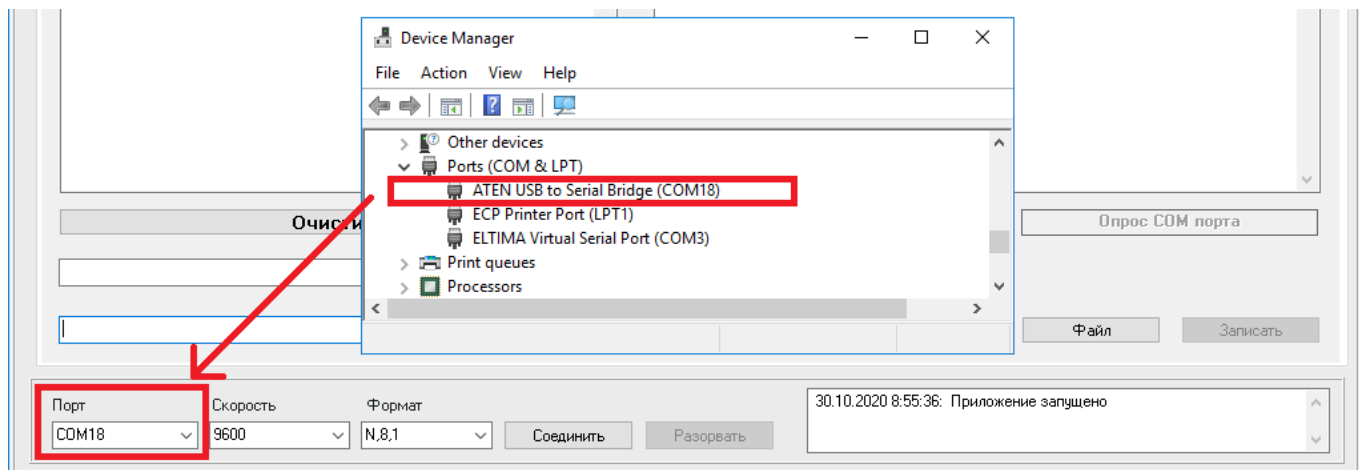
Device Manager

File Action View Help

Other devices
Ports (COM & LPT)
ATEN USB to Serial Bridge (COM18)
ECP Printer Port (LPT1)
ELTIMA Virtual Serial Port (COM3)
Print queues
Processors

Очисти

Опрос COM порта

Файл

Записать

Порт
COM18

Скорость
9600

Формат
N,8,1

Соединить

Разорвать

30.10.2020 8:55:36: Приложение запущено